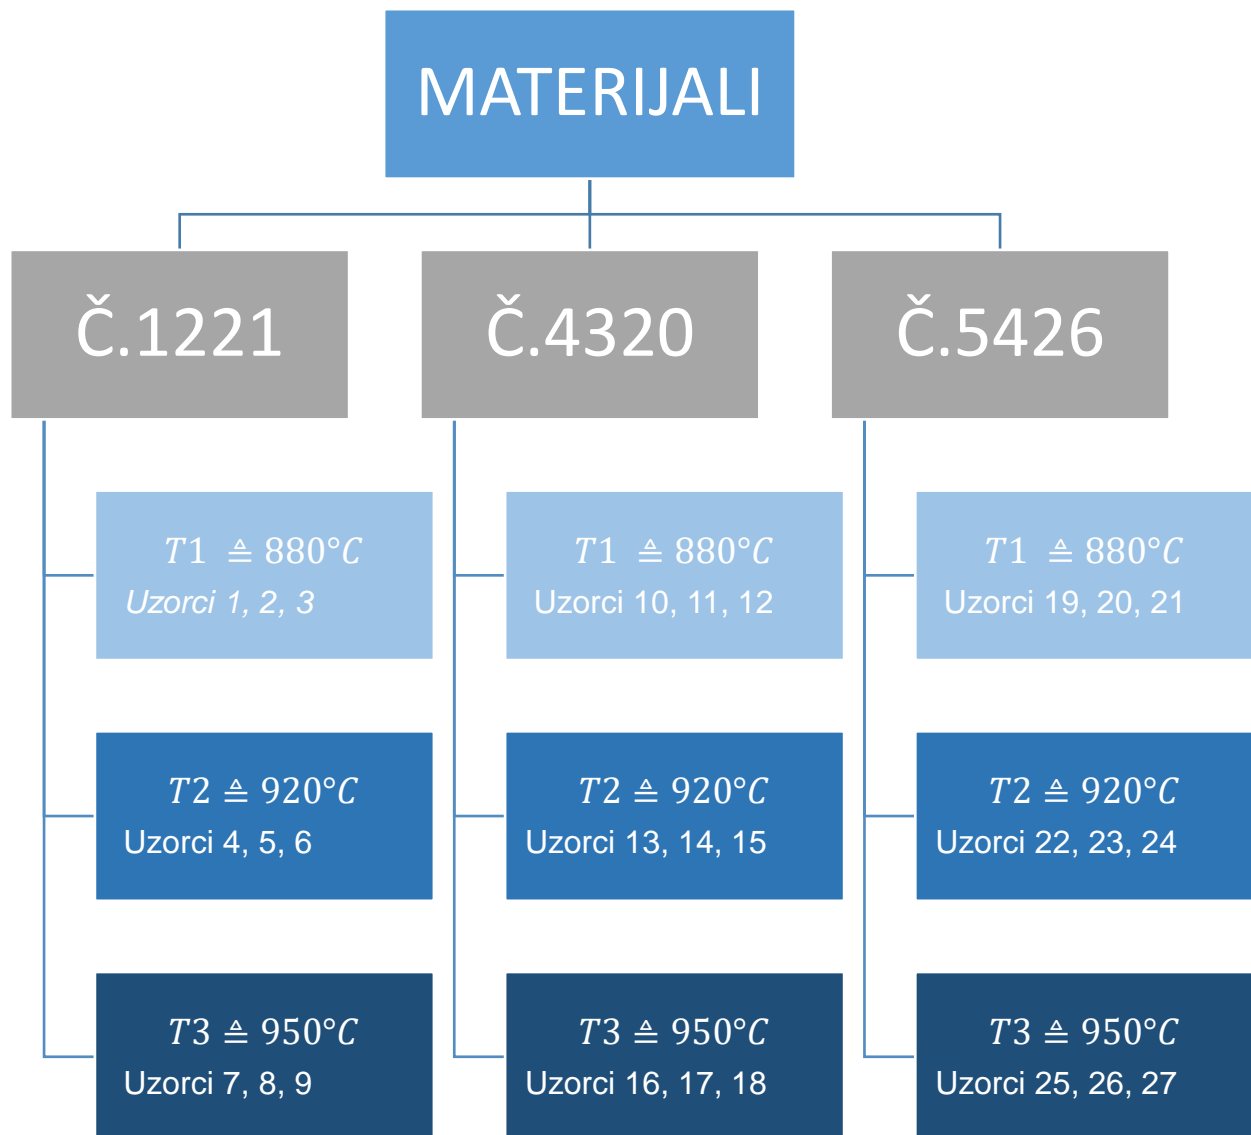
MATERIJALI

Č.1221

$T1 \triangleq 880°C$
Uzorci 1, 2, 3

$T2 \triangleq 920°C$
Uzorci 4, 5, 6

$T3 \triangleq 950°C$
Uzorci 7, 8, 9

Č.4320

$T1 \triangleq 880°C$
Uzorci 10, 11, 12

$T2 \triangleq 920°C$
Uzorci 13, 14, 15

$T3 \triangleq 950°C$
Uzorci 16, 17, 18

Č.5426

$T1 \triangleq 880°C$
Uzorci 19, 20, 21

$T2 \triangleq 920°C$
Uzorci 22, 23, 24

$T3 \triangleq 950°C$
Uzorci 25, 26, 27